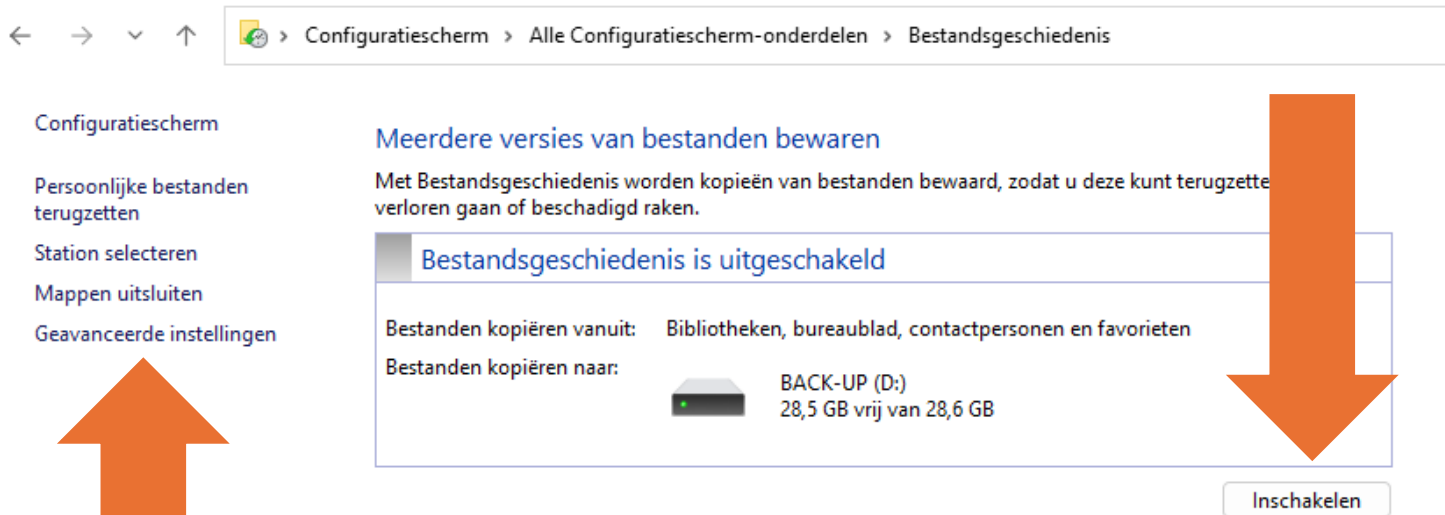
Configuratiescherm > Alle Configuratiescherm-onderdelen > Bestandsgeschiedenis

Configuratiescherm

Persoonlijke bestanden terugzetten

Station selecteren

Mappen uitsluiten

Geavanceerde instellingen

Meerdere versies van bestanden bewaren

Met Bestandsgeschiedenis worden kopieën van bestanden bewaard, zodat u deze kunt terugzette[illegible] verloren gaan of beschadigd raken.

Bestandsgeschiedenis is uitgeschakeld

Bestanden kopiëren vanuit: Bibliotheken, bureaublad, contactpersonen en favorieten

Bestanden kopiëren naar:

BACK-UP (D:)
28,5 GB vrij van 28,6 GB

Inschakelen